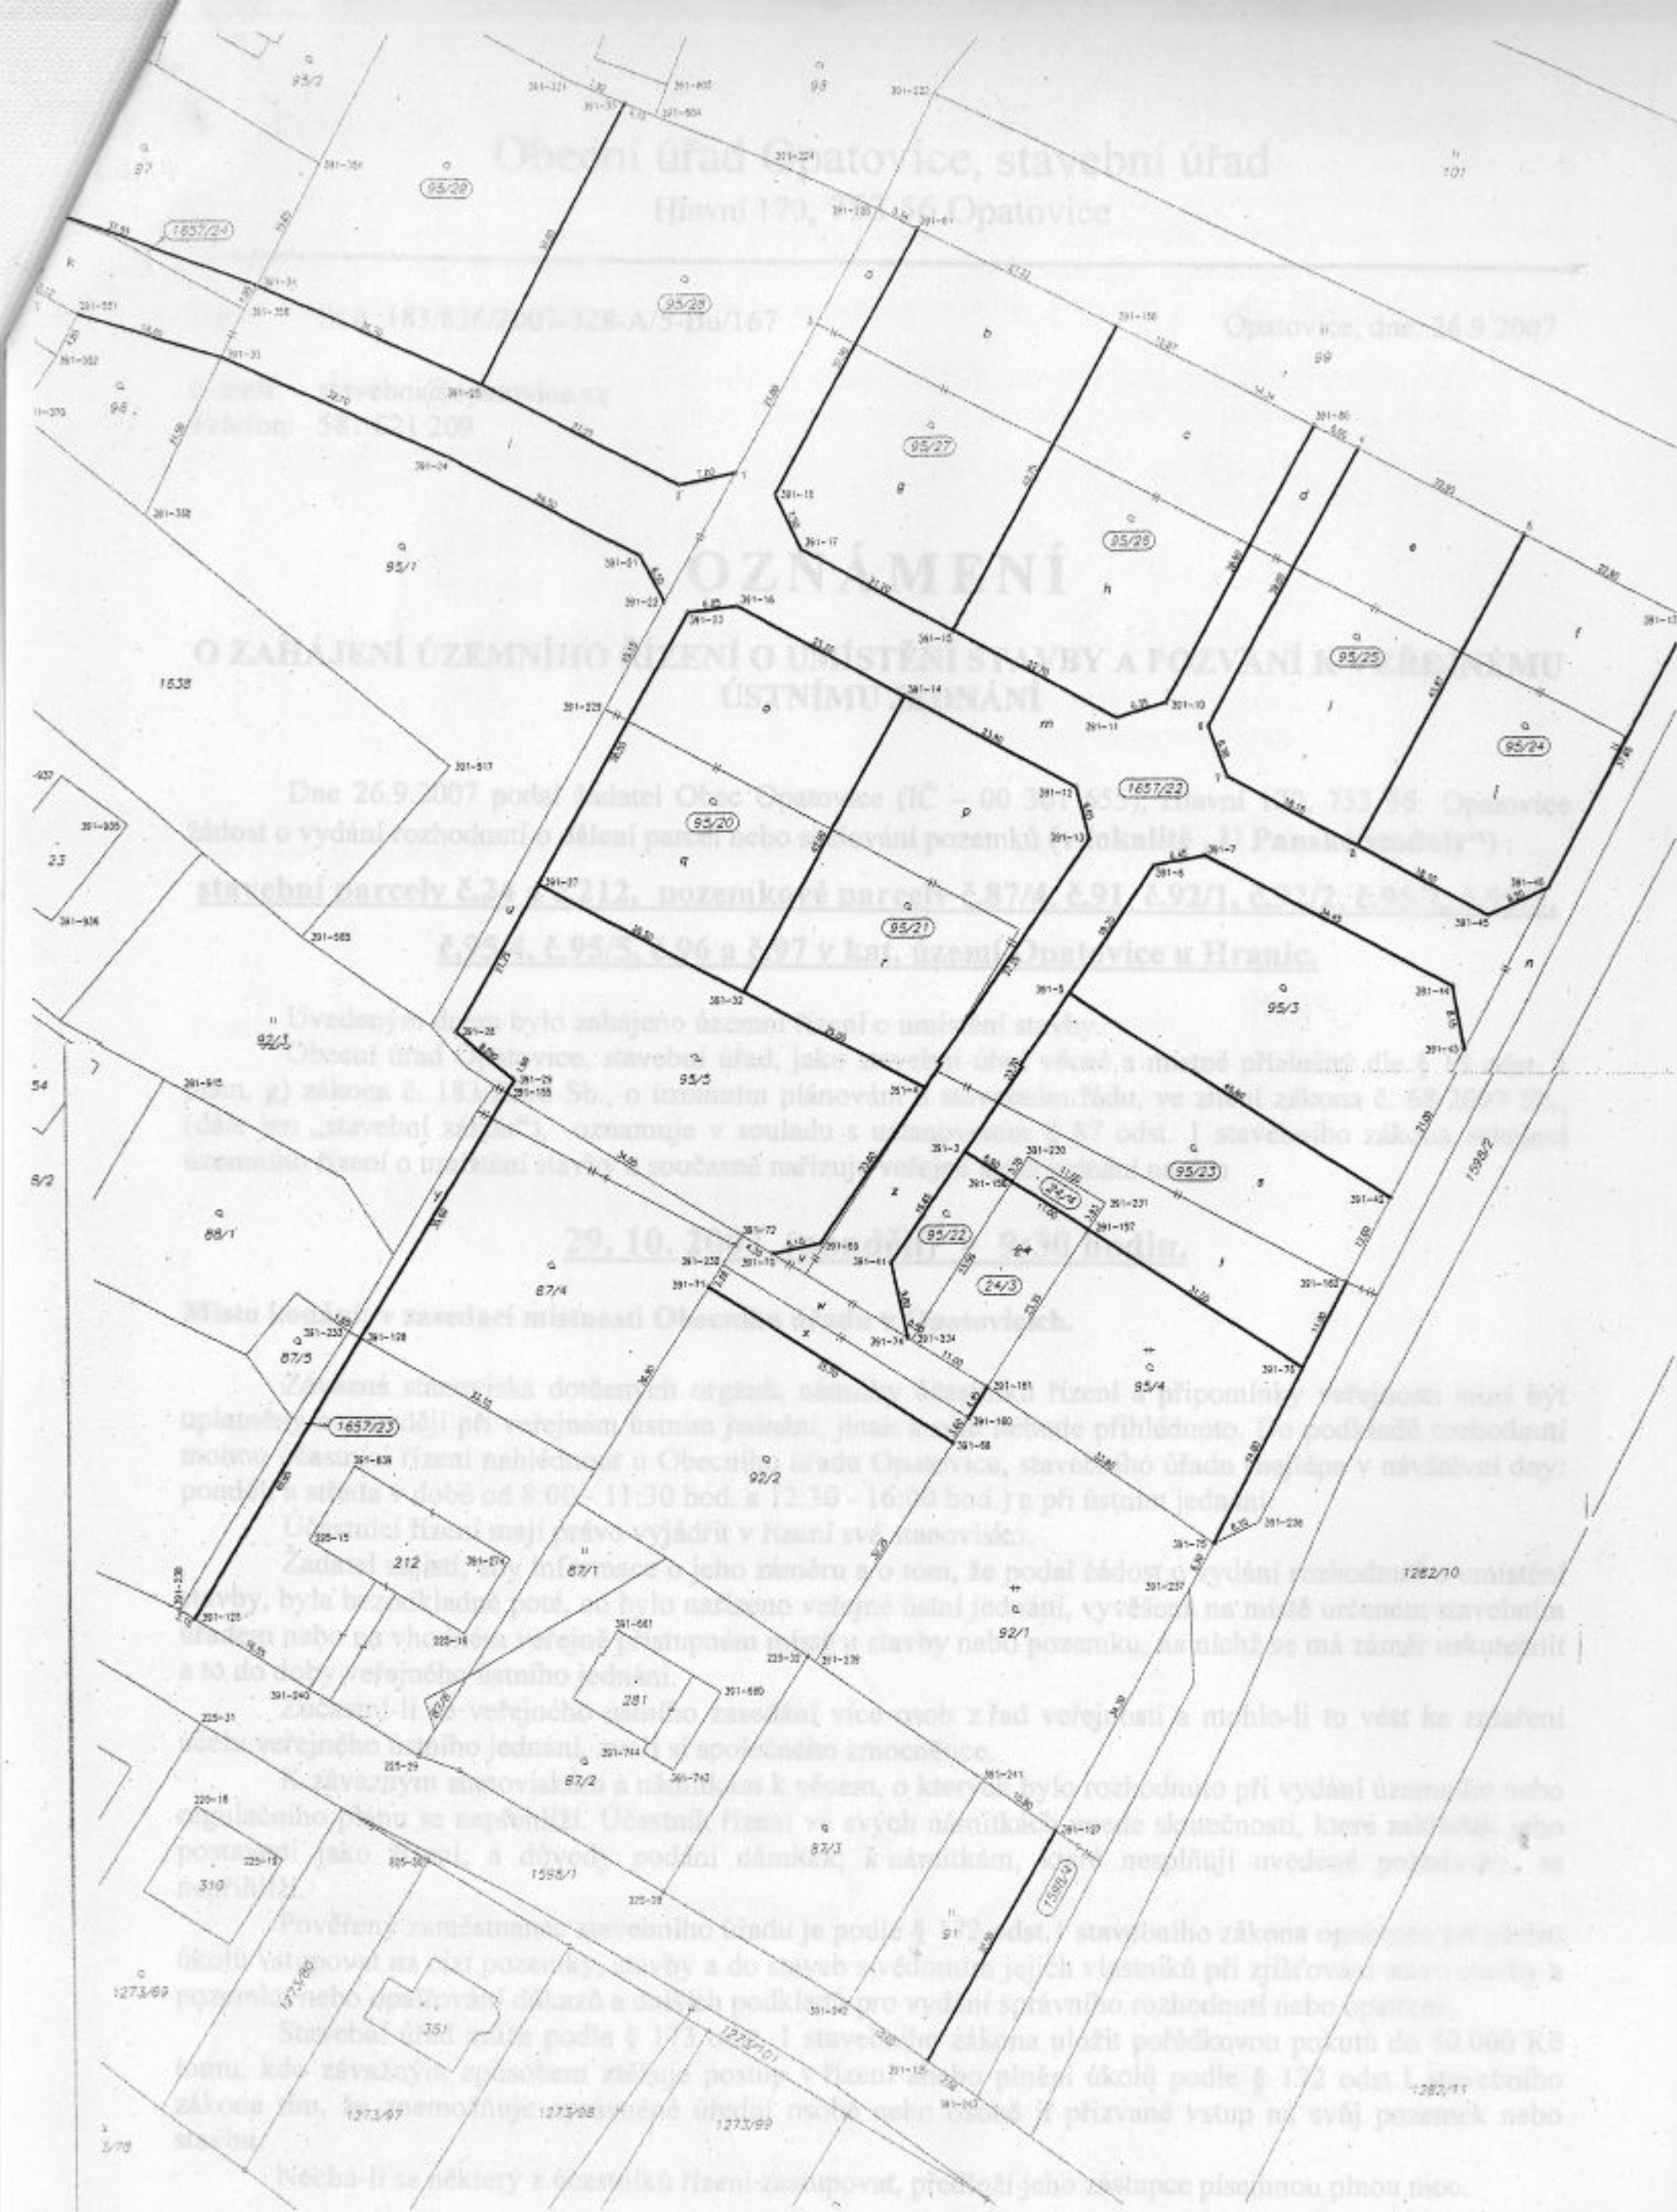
Obecní úřad Opatovice, stavební úřad
Hlavní 170, 753 56 Opatovice

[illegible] 183/836/2007-328-A/5-Bu/167 Opatovice, dne: 26.9.2007

E-mail: stavebni@opatovice.cz
Telefon: 581 621 209

OZNÁMENÍ

O ZAHÁJENÍ ÚZEMNÍHO ŘÍZENÍ O UMÍSTĚNÍ STAVBY A POZVÁNÍ K VEŘEJNÉMU ÚSTNÍMU JEDNÁNÍ

Dne 26.9.2007 podal žadatel Obec Opatovice (IČ – 00 301 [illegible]), Hlavní 170, 753 56 Opatovice žádost o vydání rozhodnutí o dělení parcel nebo scelování pozemků (lokalita „U Panských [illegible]"):

stavební parcely č.24 a č.212, pozemkové parcely č.87/4, č.91, č.92/1, č.92/2, č.95/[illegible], č.95/4, č.95/5, č.96 a č.97 v kat. území Opatovice u Hranic.

Uvedeným dnem bylo zahájeno územní řízení o umístění stavby.

Obecní úřad Opatovice, stavební úřad, jako stavební úřad věcně a místně příslušný dle § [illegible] písm. g) zákona č. 183/2006 Sb., o územním plánování a stavebním řádu, ve znění zákona č. 68/2007 Sb., (dále jen „stavební zákon"), oznamuje v souladu s ustanovením § 87 odst. 1 stavebního zákona zahájení územního řízení o umístění stavby a současně nařizuje veřejné ústní jednání na den

29. 10. 2007 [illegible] 9:30 hodin.

Místo konání: v zasedací místnosti Obecního úřadu v Opatovicích.

Závazná stanoviska dotčených orgánů, námitky účastníků řízení a připomínky veřejnosti musí být uplatněny nejpozději při veřejném ústním jednání, jinak k nim nebude přihlédnuto. Do podkladů rozhodnutí mohou účastníci řízení nahlédnout u Obecního úřadu Opatovice, stavebního úřadu (nejlépe v návštěvní dny: pondělí a středa v době od 8:00 - 11:30 hod. a 12:30 - 16:30 hod.) a při ústním jednání.

Účastníci řízení mají právo vyjádřit v řízení své stanovisko.

Žadatel zajistí, aby informace o jeho záměru a o tom, že podal žádost o vydání rozhodnutí o umístění stavby, byla bezodkladně poté, co bylo nařízeno veřejné ústní jednání, vyvěšena na místě určeném stavebním úřadem nebo na vhodném veřejně přístupném místě u stavby nebo pozemku, na nichž se má záměr uskutečnit a to do doby veřejného ústního jednání.

Zúčastní-li se veřejného ústního zasedání více osob z řad veřejnosti a mohlo-li to vést ke zmaření účelu veřejného ústního jednání, zvolí si společného zmocněnce.

K závazným stanoviskům a námitkám k věcem, o kterých bylo rozhodnuto při vydání územního nebo regulačního plánu se nepřihlíží. Účastník řízení ve svých námitkách uvede skutečnosti, které zakládají jeho postavení jako účastníka řízení, a důvody podání námitek, k námitkám, které nesplňují uvedené požadavky, se nepřihlíží.

Pověřený zaměstnanec stavebního úřadu je podle § 172 odst. 1 stavebního zákona oprávněn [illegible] úkolů vstupovat na cizí pozemky, stavby a do staveb s vědomím jejich vlastníků při zjišťování stavu stavby a pozemků nebo opatřování důkazů a dalších podkladů pro vydání správního rozhodnutí nebo opatření.

Stavební úřad může podle § 173 odst. 1 stavebního zákona uložit pořádkovou pokutu do 50.000 Kč tomu, kdo závažným způsobem ztěžuje postup v řízení anebo plnění úkolů podle § 172 odst.1 stavebního zákona tím, že znemožňuje oprávněné úřední osobě nebo osobě k přizvané vstup na svůj pozemek nebo stavbu.

Nechá-li se některý z účastníků řízení zastupovat, předloží jeho zástupce písemnou plnou moc.

95/2 97 95/29 1657/24 95/25 98 95/27 95/26 95/7 1538 95/25 95/24 1657/22 95/20 95/21 23 95/3 92/1 95/5 95/23 54 24/4 9/2 95/22 88/1 87/4 24/3 87/5 1657/23 95/4 92/2 212 87/1 1282/10 92/1 281 1598/2 87/2 87/3 1598/1 310 1598/4 351 1273/69 1273/97 1273/98 1273/99 1282/11 99 101 93 3/78